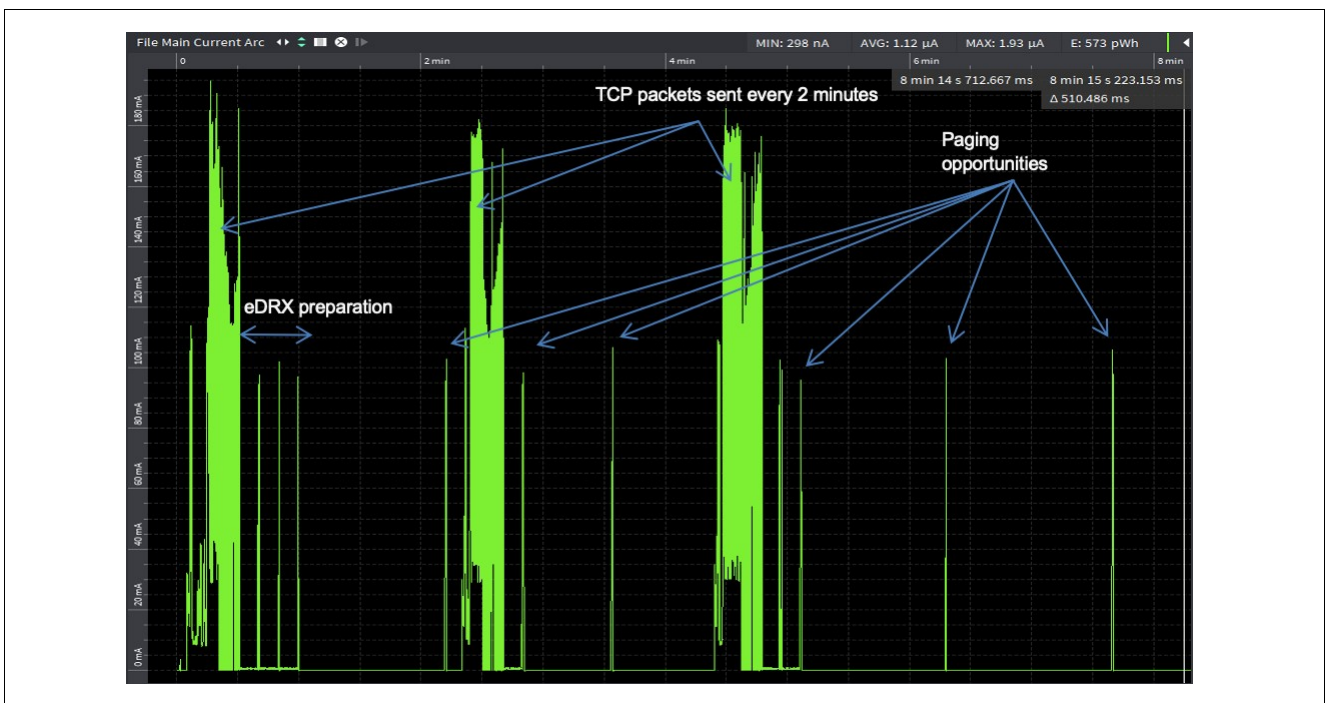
File Main Current Arc

MIN: 298 nA AVG: 1.12 µA MAX: 1.93 µA E: 573 pWh

0 2 min 4 min 6 min 8 min

8 min 14 s 712.667 ms 8 min 15 s 223.153 ms

Δ 510.486 ms

TCP packets sent every 2 minutes

Paging opportunities

eDRX preparation

180 mA
160 mA
140 mA
120 mA
100 mA
80 mA
60 mA
40 mA
20 mA
0 mA